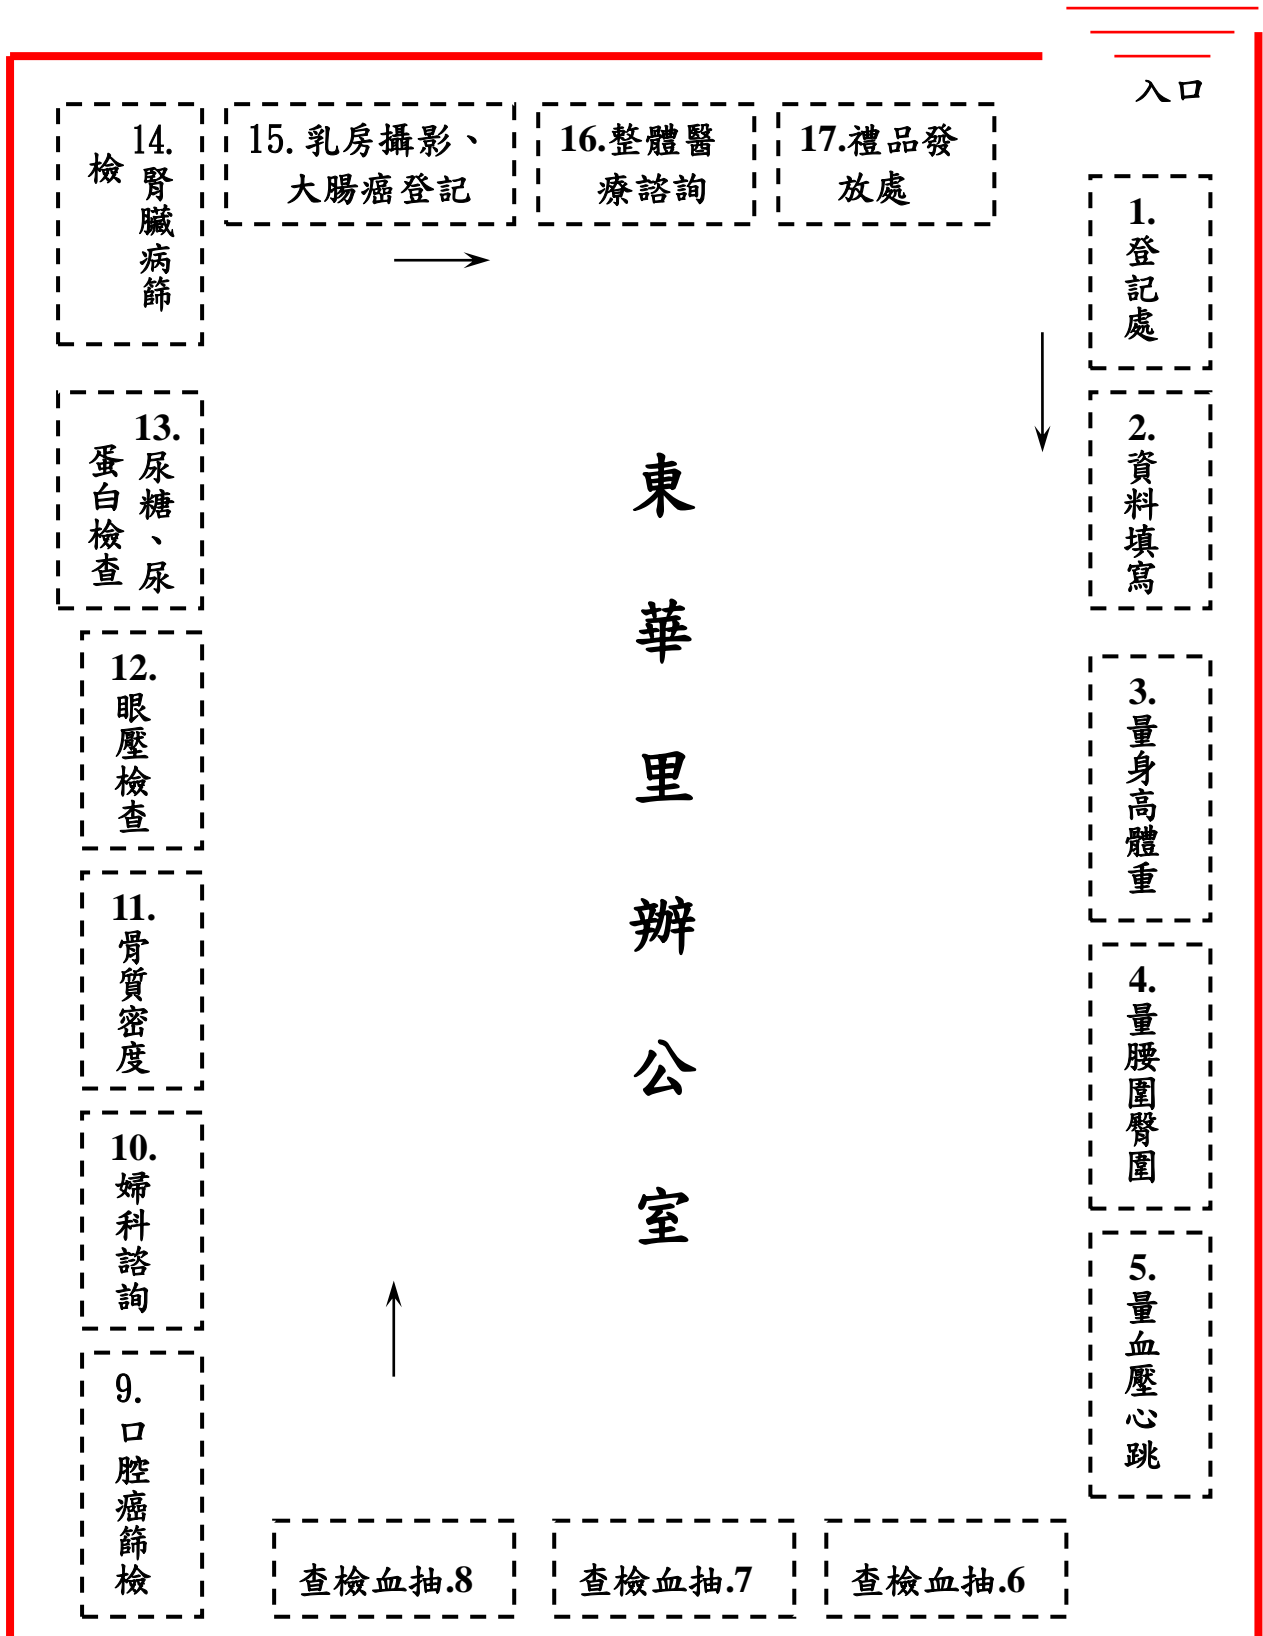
入口

14. 腎臟病篩檢

15. 乳房攝影、大腸癌登記

16.整體醫療諮詢

17.禮品發放處

1. 登記處

2. 資料填寫

3. 量身高體重

4. 量腰圍臀圍

5. 量血壓心跳

13. 尿糖、尿蛋白檢查

12. 眼壓檢查

11. 骨質密度

10. 婦科諮詢

9. 口腔癌篩檢

東華里辦公室

查檢血抽.8

查檢血抽.7

查檢血抽.6